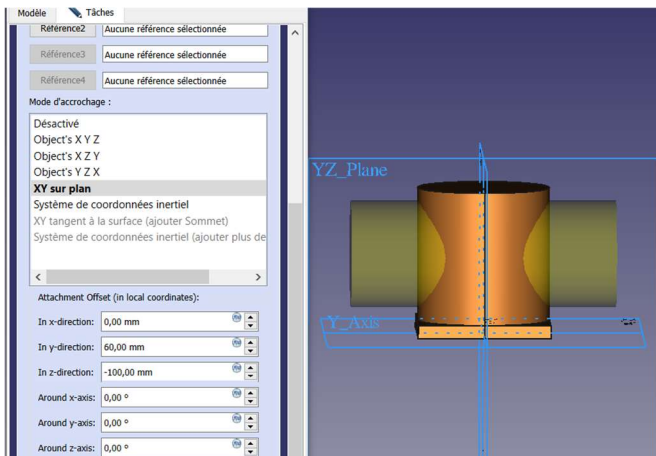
Modèle Tâches

Référence2 Aucune référence sélectionnée

Référence3 Aucune référence sélectionnée

Référence4 Aucune référence sélectionnée

Mode d'accrochage :

Désactivé
Object's X Y Z
Object's X Z Y
Object's Y Z X
XY sur plan
Système de coordonnées inertiel
XY tangent à la surface (ajouter Sommet)
Système de coordonnées inertiel (ajouter plus de

Attachment Offset (in local coordinates):

In x-direction: 0,00 mm
In y-direction: 60,00 mm
In z-direction: -100,00 mm
Around x-axis: 0,00 °
Around y-axis: 0,00 °
Around z-axis: 0,00 °

YZ_Plane
Y_Axis